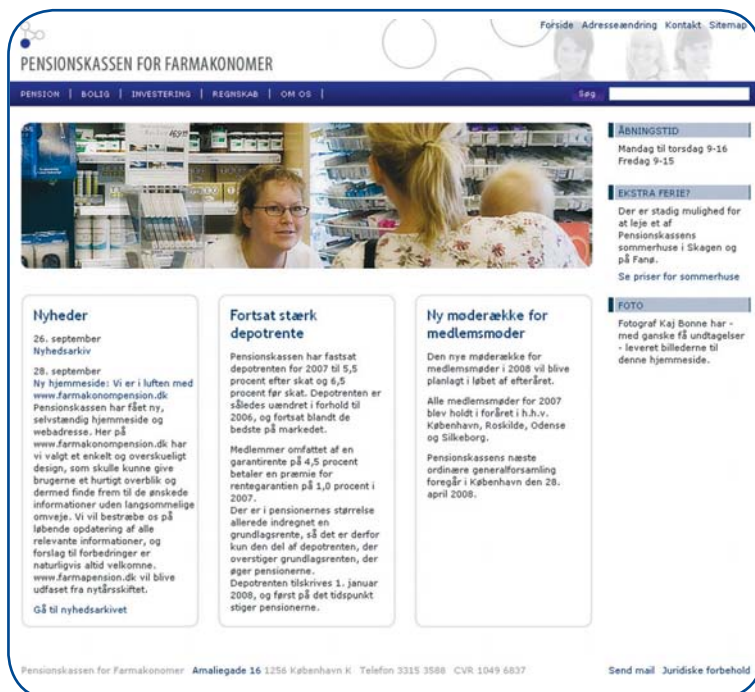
Forside Adresseændring Kontakt Sitemap

PENSIONSKASSEN FOR FARMAKONOMER

PENSION | BOLIG | INVESTERING | REGNSKAB | OM OS |

Søg

ÅBNINGSTID

Mandag til torsdag 9-16
Fredag 9-15

EKSTRA FERIE?

Der er stadig mulighed for at leje et af Pensionskassens sommerhuse i Skagen og på Fanø.

Se priser for sommerhuse

FOTO

Fotograf Kaj Bonne har - med ganske få undtagelser - leveret billederne til denne hjemmeside.

Nyheder

26. september
Nyhedsarkiv

28. september
Ny hjemmeside: Vi er i luften med www.farmakonompension.dk
Pensionskassen har fået ny, selvstændig hjemmeside og webadresse. Her på www.farmakonompension.dk har vi valgt et enkelt og overskueligt design, som skulle kunne give brugerne et hurtigt overblik og dermed finde frem til de ønskede informationer uden langsommelige omveje. Vi vil bestræbe os på løbende opdatering af alle relevante informationer, og forslag til forbedringer er naturligvis altid velkomne. www.farmapension.dk vil blive udfaset fra nytårsskiftet.

Gå til nyhedsarkivet

Fortsat stærk depotrente

Pensionskassen har fastsat depotrenten for 2007 til 5,5 procent efter skat og 6,5 procent før skat. Depotrenten er således uændret i forhold til 2006, og fortsat blandt de bedste på markedet.

Medlemmer omfattet af en garantirente på 4,5 procent betaler en præmie for rentegarantien på 1,0 procent i 2007.
Der er i pensionernes størrelse allerede indregnet en grundlagsrente, så det er derfor kun den del af depotrenten, der overstiger grundlagsrenten, der øger pensionerne.
Depotrenten tilskrives 1. januar 2008, og først på det tidspunkt stiger pensionerne.

Ny møderække for medlemsmøder

Den nye møderække for medlemsmøder i 2008 vil blive planlagt i løbet af efteråret.

Alle medlemsmøder for 2007 blev holdt i foråret i h.h.v. København, Roskilde, Odense og Silkeborg.

Pensionskassens næste ordinære generalforsamling foregår i København den 28. april 2008.

Pensionskassen for Farmakonomer Amaliegade 16 1256 København K Telefon 3315 3588 CVR 1049 6837

Send mail Juridiske forbehold